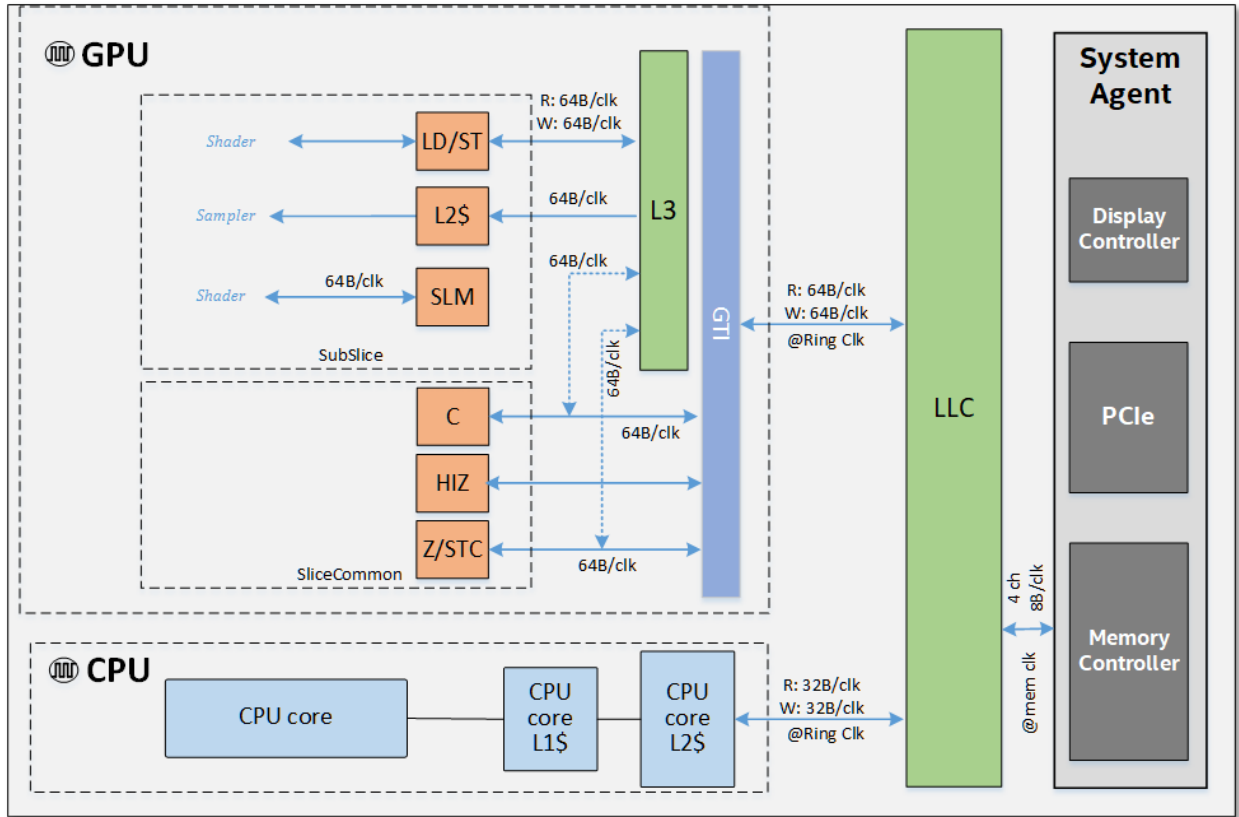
GPU

Shader
LD/ST
R: 64B/clk
W: 64B/clk
L3
Sampler
L2$
64B/clk
64B/clk
Shader
64B/clk
SLM
SubSlice
64B/clk
GTI
R: 64B/clk
W: 64B/clk
@Ring Clk
C
64B/clk
HIZ
Z/STC
64B/clk
SliceCommon
LLC

System Agent
Display Controller
PCIe
Memory Controller
4 ch
8B/clk
@mem clk

CPU
CPU core
CPU core L1$
CPU core L2$
R: 32B/clk
W: 32B/clk
@Ring Clk